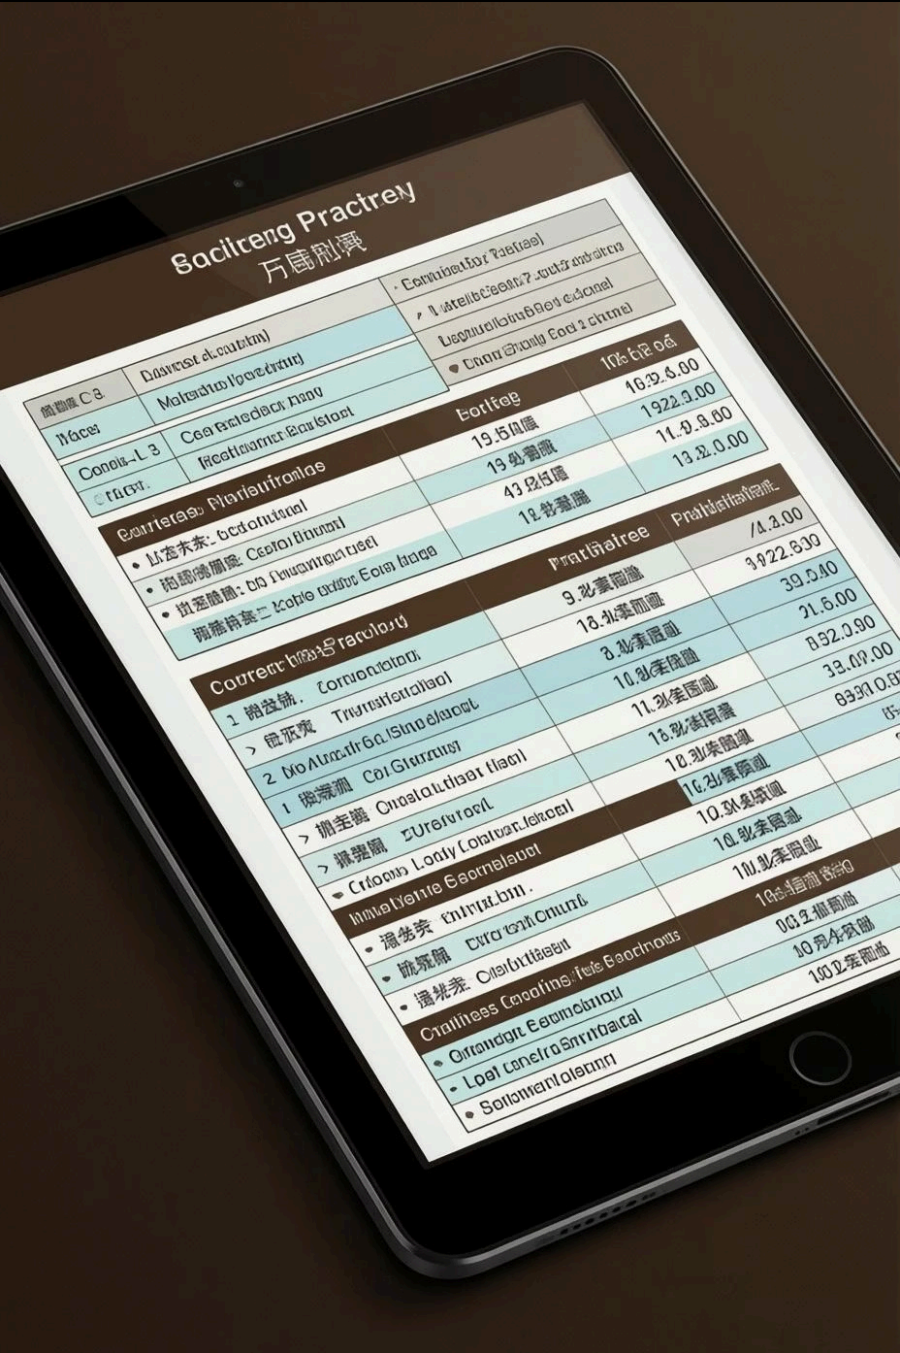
Sacltreng Practrey
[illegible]

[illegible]
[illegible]
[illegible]

| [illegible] C 3 | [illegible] | | |
|---|---|---|---|
| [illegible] | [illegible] | | 10 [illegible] |
| Conos-L 3 | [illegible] | borteg | 10.92.6.00 |
| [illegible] | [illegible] | 19.5 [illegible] | 1922.0.00 |
| | | 19 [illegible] | 11.9.8.00 |
| | | 43 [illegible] | 13.2.0.00 |
| | | 12 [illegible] | |

Courteraes Phartaurtranae
• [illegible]
• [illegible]
• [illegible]
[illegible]

Practlaree | Prathfaurltrali
/4.3.00
9. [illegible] | 3922.830
18. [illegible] | 39.0.40
8. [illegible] | 21.6.00
10. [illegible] | 832.0.90
11. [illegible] | 33.09.00
18. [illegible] | 8330.0.8
10. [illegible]
10. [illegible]
10. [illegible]
10. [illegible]
10. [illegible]

Courrenc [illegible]
1 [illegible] Cormonaidadl
> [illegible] Trunstiolidiaal
2 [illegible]
1 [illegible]
> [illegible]
> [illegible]
• Crfcome Lady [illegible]
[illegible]
• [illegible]
• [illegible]
• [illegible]

10 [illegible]
00 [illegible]
10 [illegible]
10 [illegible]

Craltiess Ceodingr Seoroeheal
• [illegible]
• Loal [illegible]
• Solltenlrtalann